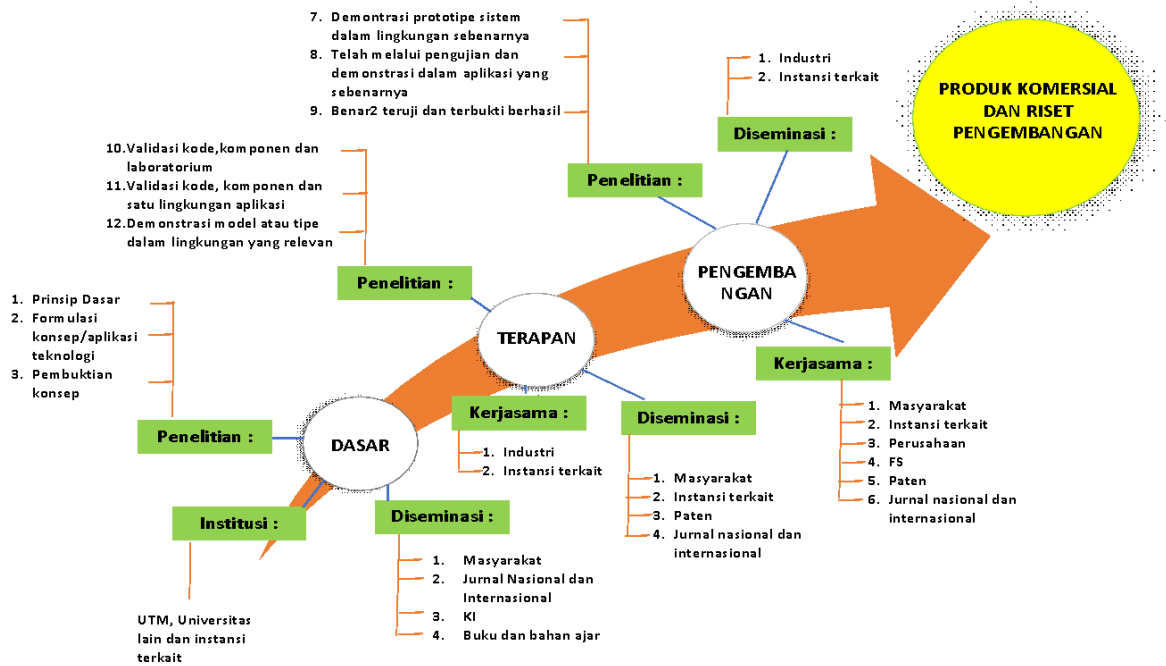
7. Demontrasi prototipe sistem dalam lingkungan sebenarnya
8. Telah melalui pengujian dan demonstrasi dalam aplikasi yang sebenarnya
9. Benar2 teruji dan terbukti berhasil

1. Industri
2. Instansi terkait

PRODUK KOMERSIAL DAN RISET PENGEMBANGAN

Diseminasi :

10.Validasi kode,komponen dan laboratorium
11.Validasi kode, komponen dan satu lingkungan aplikasi
12.Demonstrasi model atau tipe dalam lingkungan yang relevan

Penelitian :

PENGEMBANGAN

Penelitian :

1. Prinsip Dasar
2. Formulasi konsep/aplikasi teknologi
3. Pembuktian konsep

TERAPAN

Kerjasama :

Kerjasama :

Diseminasi :

Penelitian :

DASAR

1. Industri
2. Instansi terkait

1. Masyarakat
2. Instansi terkait
3. Perusahaan
4. FS
5. Paten
6. Jurnal nasional dan internasional

1. Masyarakat
2. Instansi terkait
3. Paten
4. Jurnal nasional dan internasional

Institusi :

Diseminasi :

1. Masyarakat
2. Jurnal Nasional dan Internasional
3. KI
4. Buku dan bahan ajar

UTM, Universitas lain dan instansi terkait